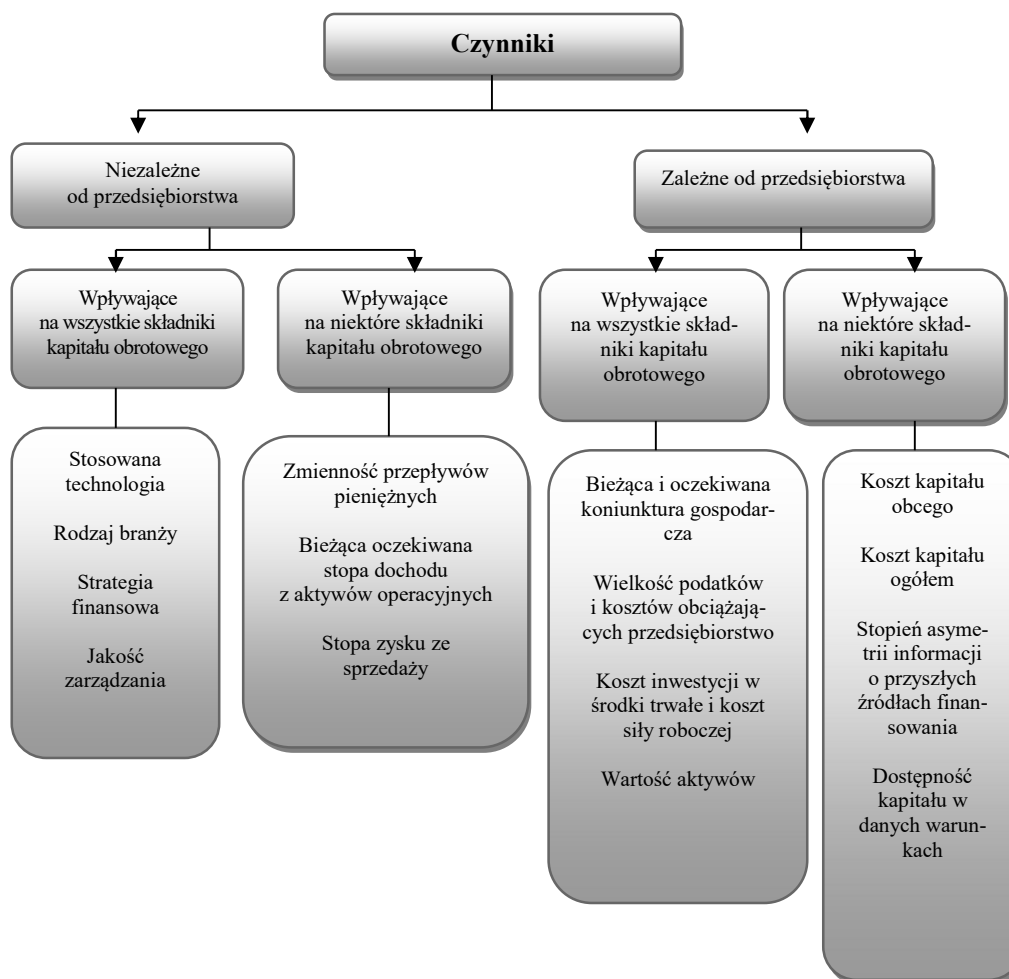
Czynniki

Niezależne od przedsiębiorstwa

Wpływające na wszystkie składniki kapitału obrotowego

Stosowana technologia

Rodzaj branży

Strategia finansowa

Jakość zarządzania

Wpływające na niektóre składniki kapitału obrotowego

Zmienność przepływów pieniężnych

Bieżąca oczekiwana stopa dochodu z aktywów operacyjnych

Stopa zysku ze sprzedaży

Zależne od przedsiębiorstwa

Wpływające na wszystkie składniki kapitału obrotowego

Bieżąca i oczekiwana koniunktura gospodarcza

Wielkość podatków i kosztów obciążających przedsiębiorstwo

Koszt inwestycji w środki trwałe i koszt siły roboczej

Wartość aktywów

Wpływające na niektóre składniki kapitału obrotowego

Koszt kapitału obcego

Koszt kapitału ogółem

Stopień asymetrii informacji o przyszłych źródłach finansowania

Dostępność kapitału w danych warunkach